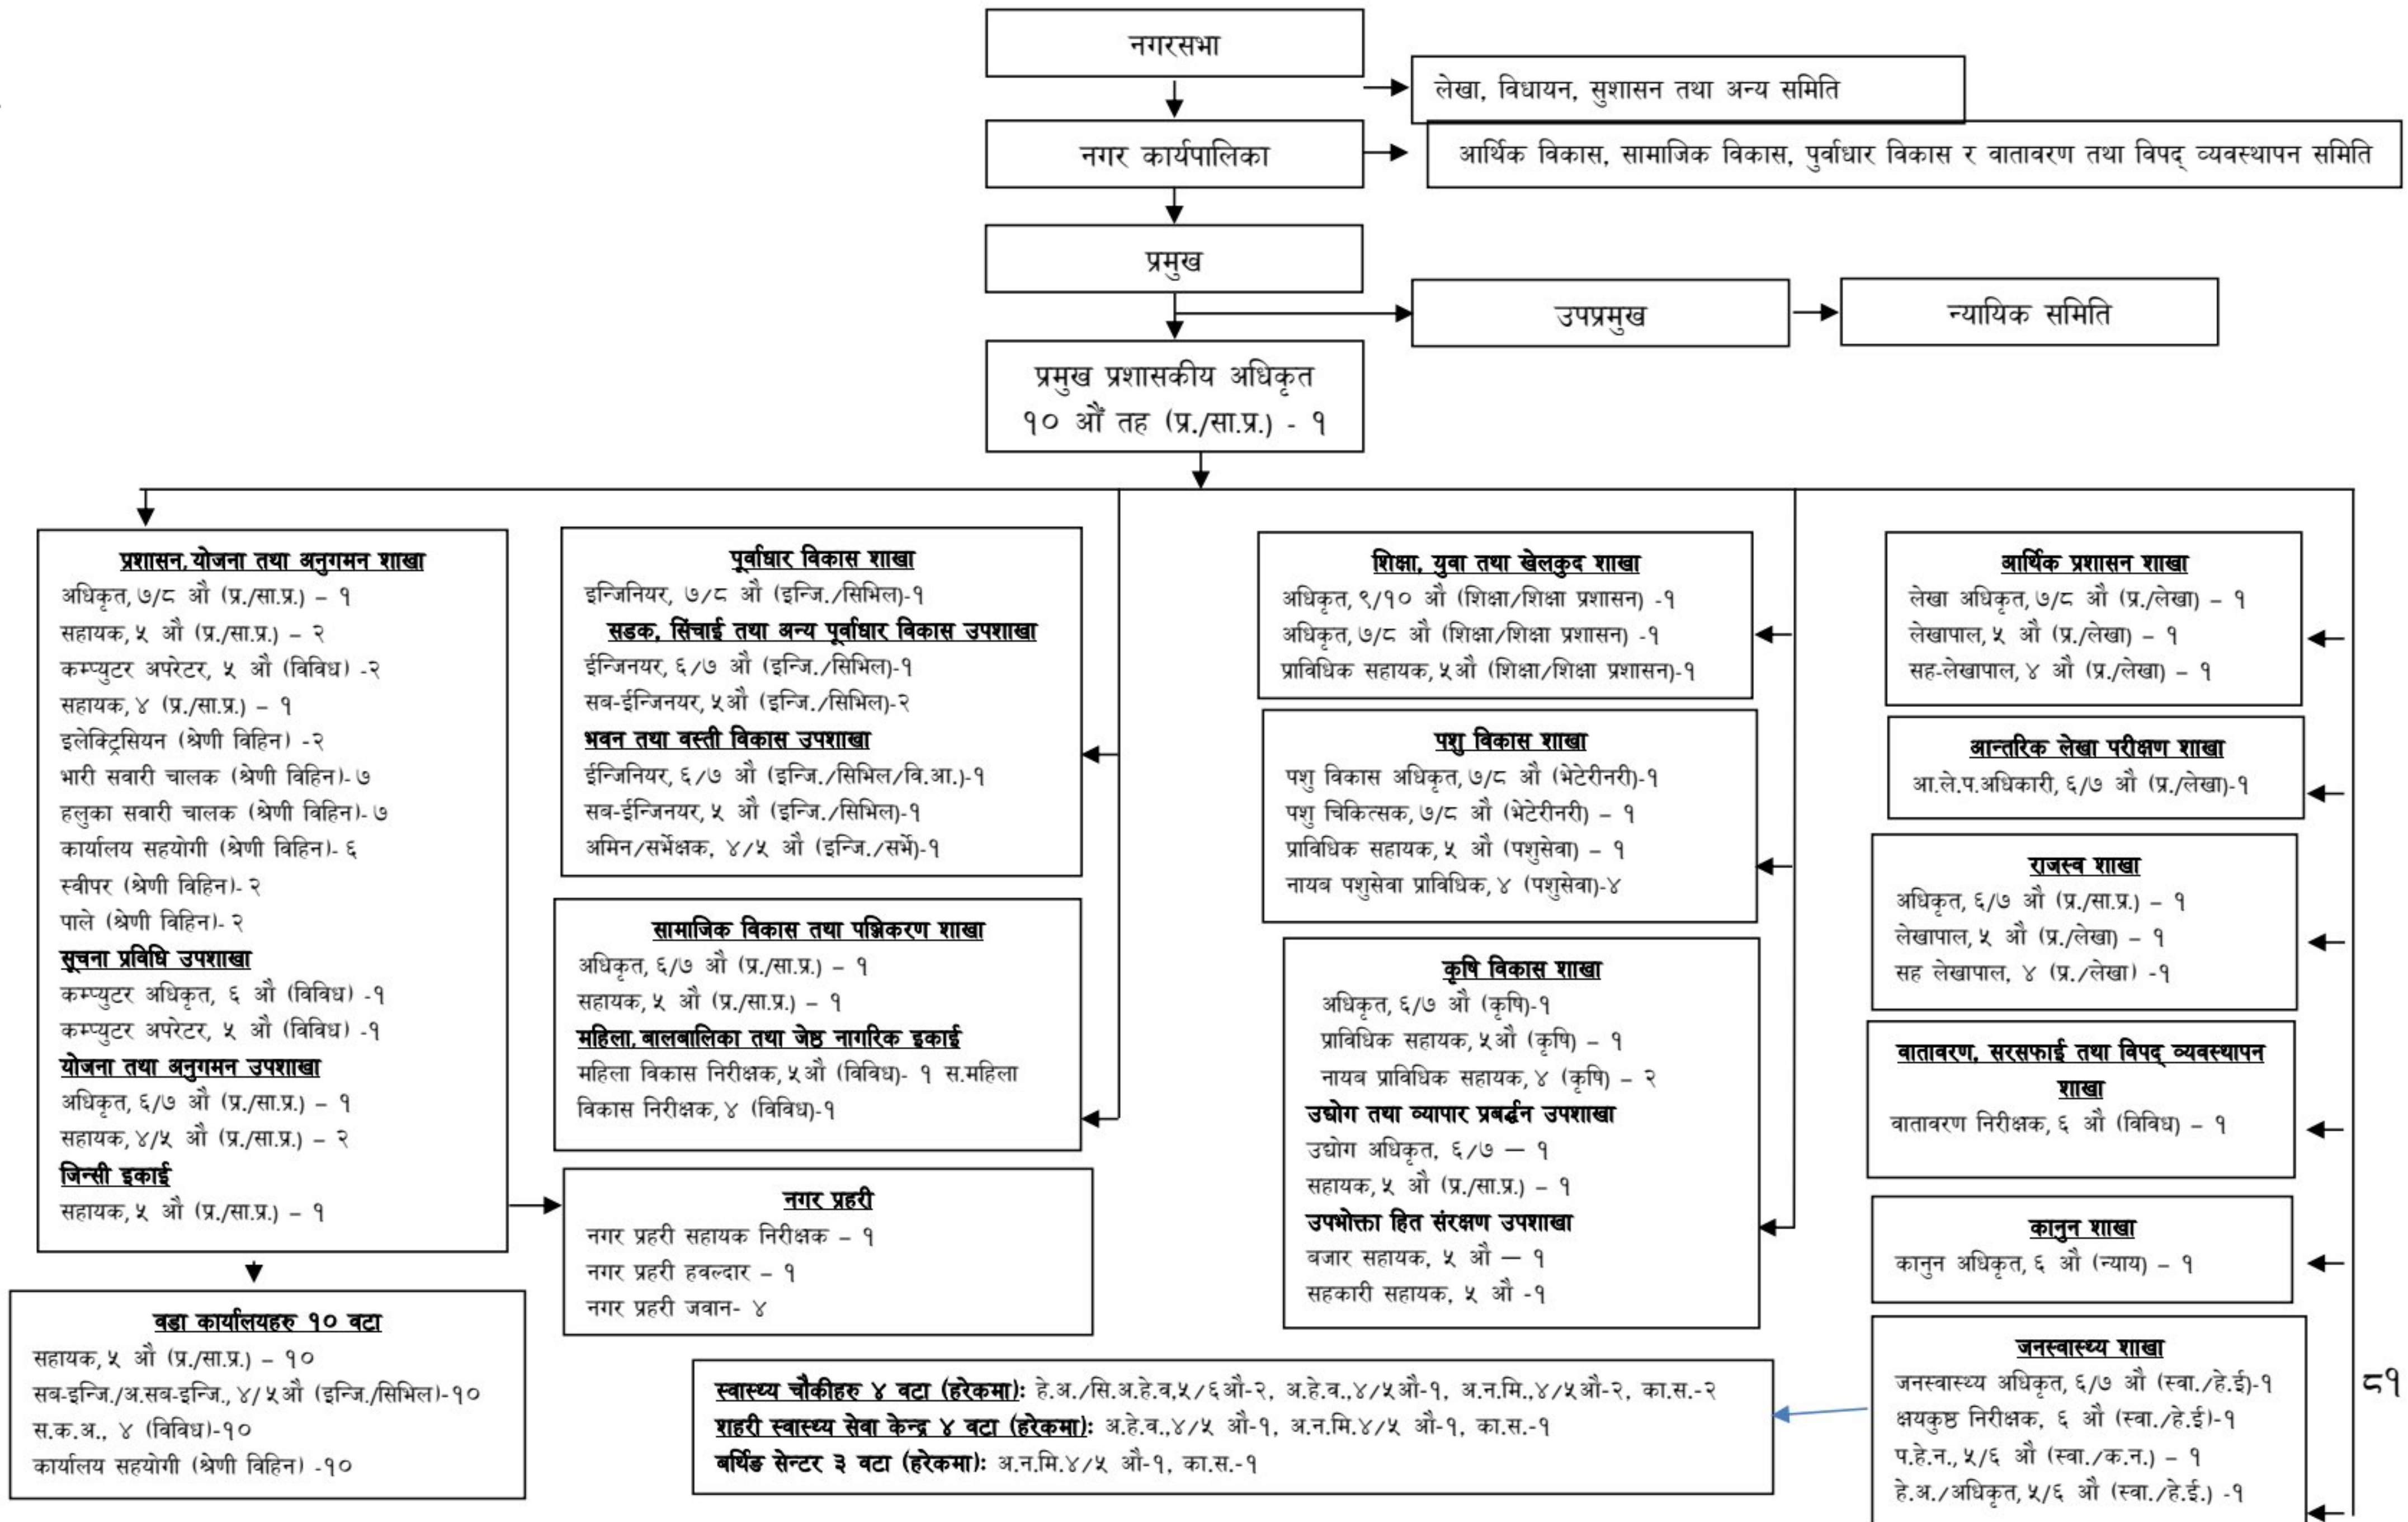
नगरसभा

लेखा, विधायन, सुशासन तथा अन्य समिति

नगर कार्यपालिका

आर्थिक विकास, सामाजिक विकास, पुर्वाधार विकास र वातावरण तथा विपद् व्यवस्थापन समिति

प्रमुख

उपप्रमुख

न्यायिक समिति

प्रमुख प्रशासकीय अधिकृत
१० औं तह (प्र./सा.प्र.) - १

प्रशासन,योजना तथा अनुगमन शाखा
अधिकृत, ७/८ औं (प्र./सा.प्र.) – १
सहायक, ५ औं (प्र./सा.प्र.) – २
कम्प्युटर अपरेटर, ५ औं (विविध) -२
सहायक, ४ (प्र./सा.प्र.) – १
इलेक्ट्रिसियन (श्रेणी विहिन) -२
भारी सवारी चालक (श्रेणी विहिन)- ७
हलुका सवारी चालक (श्रेणी विहिन)- ७
कार्यालय सहयोगी (श्रेणी विहिन)- ६
स्वीपर (श्रेणी विहिन)- २
पाले (श्रेणी विहिन)- २
सूचना प्रविधि उपशाखा
कम्प्युटर अधिकृत, ६ औं (विविध) -१
कम्प्युटर अपरेटर, ५ औं (विविध) -१
योजना तथा अनुगमन उपशाखा
अधिकृत, ६/७ औं (प्र./सा.प्र.) – १
सहायक, ४/५ औं (प्र./सा.प्र.) – २
जिन्सी इकाई
सहायक, ५ औं (प्र./सा.प्र.) – १

वडा कार्यालयहरु १० वटा
सहायक, ५ औं (प्र./सा.प्र.) – १०
सब-इन्जि./अ.सब-इन्जि., ४/५औं (इन्जि./सिभिल)-१०
स.क.अ., ४ (विविध)-१०
कार्यालय सहयोगी (श्रेणी विहिन) -१०

पूर्वाधार विकास शाखा
इन्जिनियर, ७/८ औं (इन्जि./सिभिल)-१
सडक, सिंचाई तथा अन्य पूर्वाधार विकास उपशाखा
ईन्जिनयर, ६/७ औं (इन्जि./सिभिल)-१
सब-ईन्जिनयर, ५औं (इन्जि./सिभिल)-२
भवन तथा वस्ती विकास उपशाखा
ईन्जिनियर, ६/७ औं (इन्जि./सिभिल/वि.आ.)-१
सब-ईन्जिनयर, ५ औं (इन्जि./सिभिल)-१
अमिन/सर्भेक्षक, ४/५ औं (इन्जि./सर्भे)-१

सामाजिक विकास तथा पञ्जिकरण शाखा
अधिकृत, ६/७ औं (प्र./सा.प्र.) – १
सहायक, ५ औं (प्र./सा.प्र.) – १
महिला,बालबालिका तथा जेष्ठ नागरिक इकाई
महिला विकास निरीक्षक, ५औं (विविध)- १ स.महिला विकास निरीक्षक, ४ (विविध)-१

नगर प्रहरी
नगर प्रहरी सहायक निरीक्षक – १
नगर प्रहरी हवल्दार – १
नगर प्रहरी जवान- ४

शिक्षा, युवा तथा खेलकुद शाखा
अधिकृत, ९/१० औं (शिक्षा/शिक्षा प्रशासन) -१
अधिकृत, ७/८ औं (शिक्षा/शिक्षा प्रशासन) -१
प्राविधिक सहायक, ५औं (शिक्षा/शिक्षा प्रशासन)-१

पशु विकास शाखा
पशु विकास अधिकृत, ७/८ औं (भेटेरीनरी)-१
पशु चिकित्सक, ७/८ औं (भेटेरीनरी) – १
प्राविधिक सहायक, ५ औं (पशुसेवा) – १
नायब पशुसेवा प्राविधिक, ४ (पशुसेवा)-४

कृषि विकास शाखा
अधिकृत, ६/७ औं (कृषि)-१
प्राविधिक सहायक, ५औं (कृषि) – १
नायब प्राविधिक सहायक, ४ (कृषि) – २
उद्योग तथा व्यापार प्रबर्द्धन उपशाखा
उद्योग अधिकृत, ६/७ — १
सहायक, ५ औं (प्र./सा.प्र.) – १
उपभोक्ता हित संरक्षण उपशाखा
बजार सहायक, ५ औं — १
सहकारी सहायक, ५ औं -१

स्वास्थ्य चौकीहरु ४ वटा (हरेकमा): हे.अ./सि.अ.हे.व.५/६औं-२, अ.हे.व.,४/५औं-१, अ.न.मि.,४/५औं-२, का.स.-२
शहरी स्वास्थ्य सेवा केन्द्र ४ वटा (हरेकमा): अ.हे.व.,४/५ औं-१, अ.न.मि.४/५ औं-१, का.स.-१
बर्थिङ सेन्टर ३ वटा (हरेकमा): अ.न.मि.४/५ औं-१, का.स.-१

आर्थिक प्रशासन शाखा
लेखा अधिकृत, ७/८ औं (प्र./लेखा) – १
लेखापाल, ५ औं (प्र./लेखा) – १
सह-लेखापाल, ४ औं (प्र./लेखा) – १

आन्तरिक लेखा परीक्षण शाखा
आ.ले.प.अधिकारी, ६/७ औं (प्र./लेखा)-१

राजस्व शाखा
अधिकृत, ६/७ औं (प्र./सा.प्र.) – १
लेखापाल, ५ औं (प्र./लेखा) – १
सह लेखापाल, ४ (प्र./लेखा) -१

वातावरण, सरसफाई तथा विपद् व्यवस्थापन शाखा
वातावरण निरीक्षक, ६ औं (विविध) – १

कानुन शाखा
कानुन अधिकृत, ६ औं (न्याय) – १

जनस्वास्थ्य शाखा
जनस्वास्थ्य अधिकृत, ६/७ औं (स्वा./हे.ई)-१
क्षयकुष्ठ निरीक्षक, ६ औं (स्वा./हे.ई)-१
प.हे.न., ५/६ औं (स्वा./क.न.) – १
हे.अ./अधिकृत, ५/६ औं (स्वा./हे.ई.) -१

८१